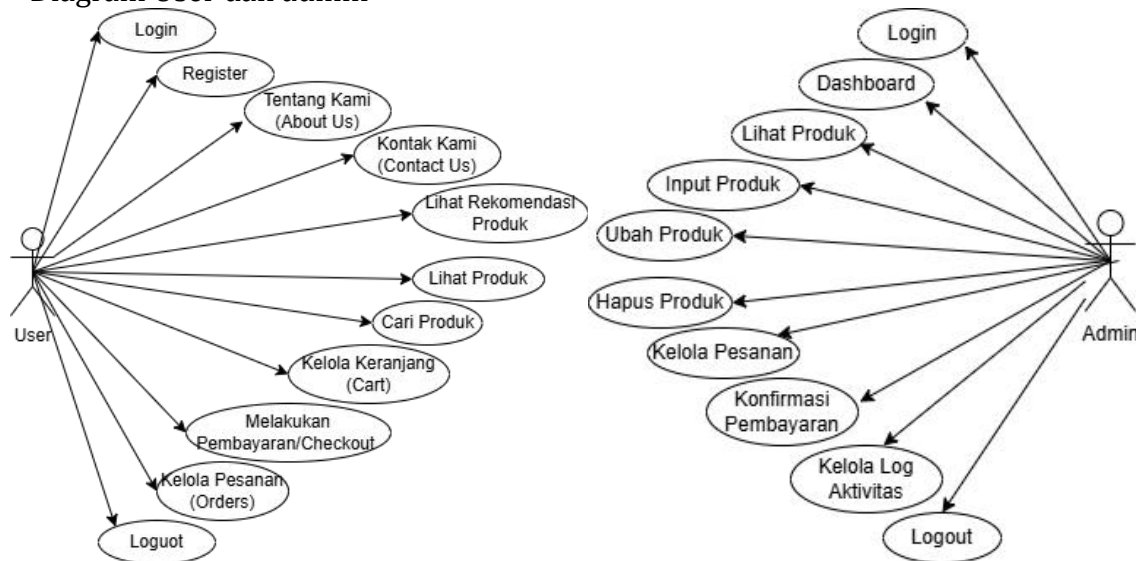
Diagram User dan admin

Login

Register

Tentang Kami (About Us)

Kontak Kami (Contact Us)

Lihat Rekomendasi Produk

Lihat Produk

Cari Produk

Kelola Keranjang (Cart)

Melakukan Pembayaran/Checkout

Kelola Pesanan (Orders)

Loguot

User

Login

Dashboard

Lihat Produk

Input Produk

Ubah Produk

Hapus Produk

Kelola Pesanan

Konfirmasi Pembayaran

Kelola Log Aktivitas

Logout

Admin